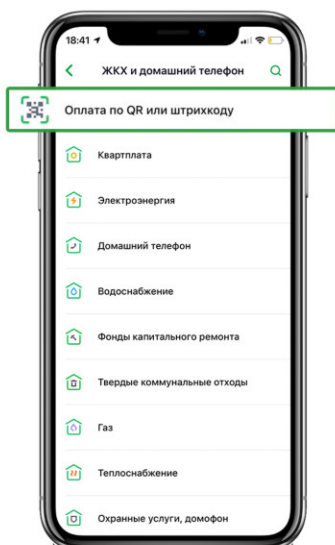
18:41
ЖКХ и домашний телефон
Оплата по QR или штрихкоду
Квартплата
Электроэнергия
Домашний телефон
Водоснабжение
Фонды капитального ремонта
Твердые коммунальные отходы
Газ
Теплоснабжение
Охранные услуги, домофон